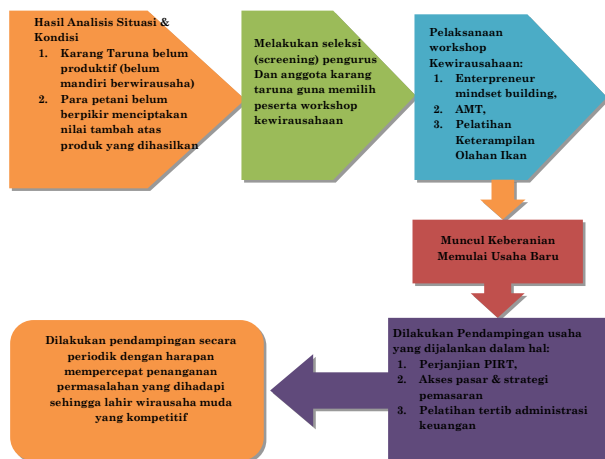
Hasil Analisis Situasi & Kondisi
1. Karang Taruna belum produktif (belum mandiri berwirausaha)
2. Para petani belum berpikir menciptakan nilai tambah atas produk yang dihasilkan

Melakukan seleksi (screening) pengurus Dan anggota karang taruna guna memilih peserta workshop kewirausahaan

Pelaksanaan workshop Kewirausahaan:
1. Enterpreneur mindset building,
2. AMT,
3. Pelatihan Keterampilan Olahan Ikan

Muncul Keberanian Memulai Usaha Baru

Dilakukan Pendampingan usaha yang dijalankan dalam hal:
1. Perjanjian PIRT,
2. Akses pasar & strategi pemasaran
3. Pelatihan tertib administrasi keuangan

Dilakukan pendampingan secara periodik dengan harapan mempercepat penanganan permasalahan yang dihadapi sehingga lahir wirausaha muda yang kompetitif